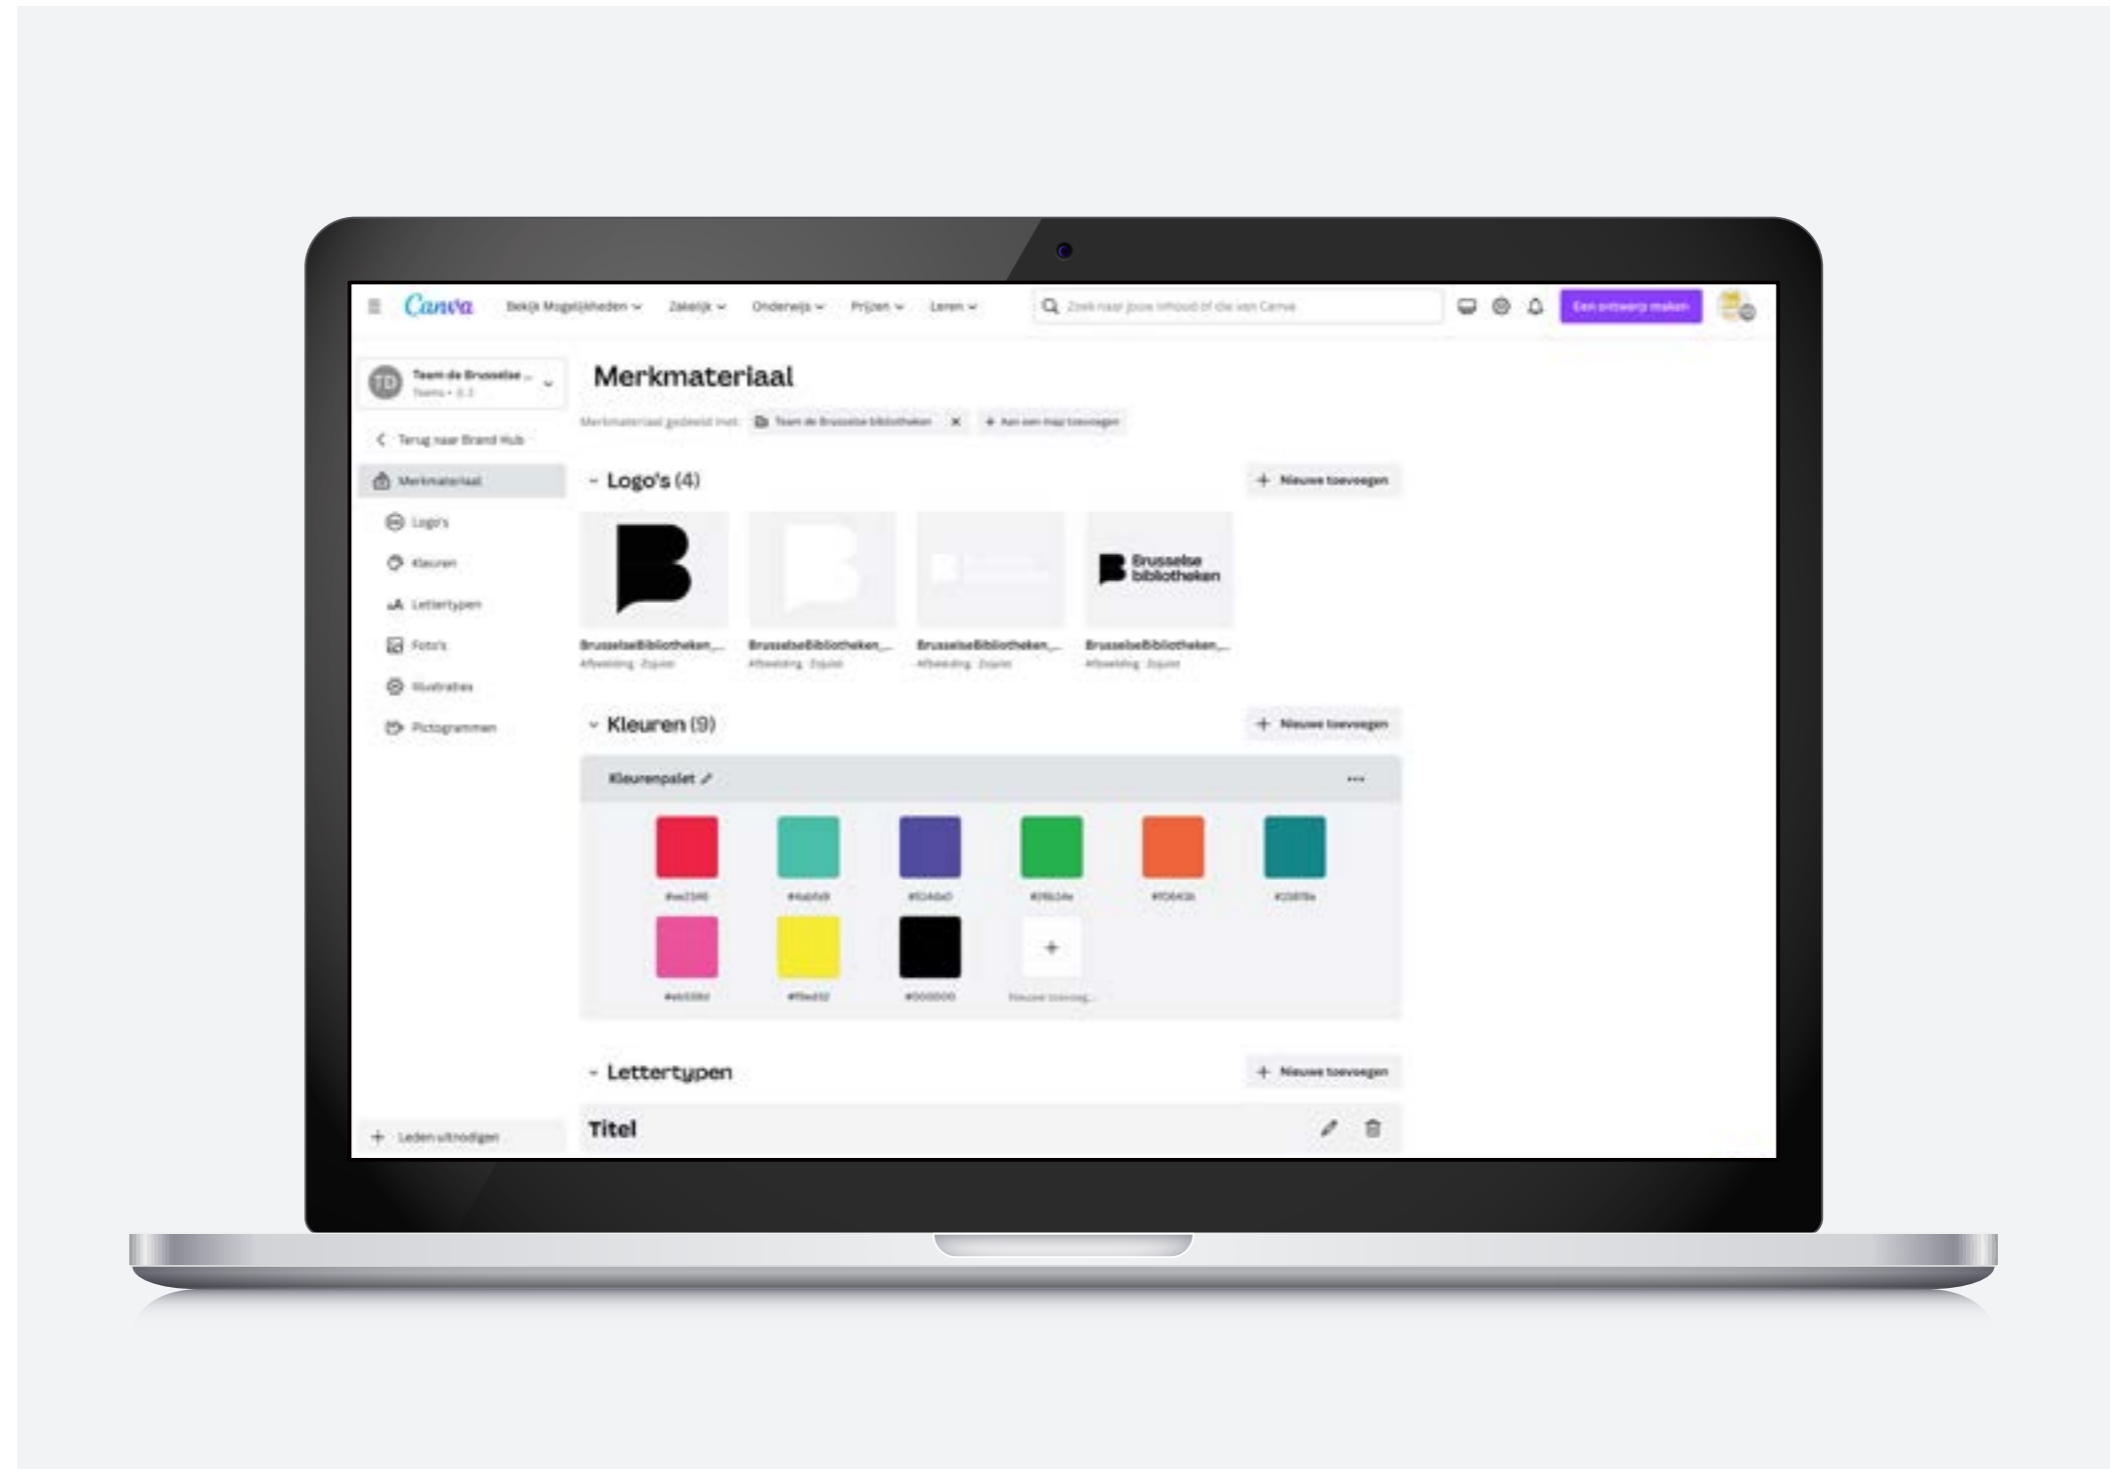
Canva Bekijk Mogelijkheden Zakelijk Onderwijs Prijzen Leren

Zoek naar jouw inhoud of die van Canva

Een ontwerp maken

TD Team de Brusselse ...

Terug naar Brand Hub

Merkmateriaal

Logo's

Kleuren

Lettertypen

Foto's

Illustraties

Pictogrammen

Leden uitnodigen

Merkmateriaal

Merkmateriaal gedeeld met: Team de Brusselse bibliotheken

Aan een map toevoegen

Logo's (4)

Nieuwe toevoegen

Brusselse bibliotheken

BrusselseBibliotheken_...

BrusselseBibliotheken_...

BrusselseBibliotheken_...

BrusselseBibliotheken_...

Kleuren (9)

Nieuwe toevoegen

Kleurenpalet

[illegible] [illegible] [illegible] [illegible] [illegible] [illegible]

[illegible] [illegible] #000000 Nieuwe toevoeg...

Lettertypen

Nieuwe toevoegen

Titel